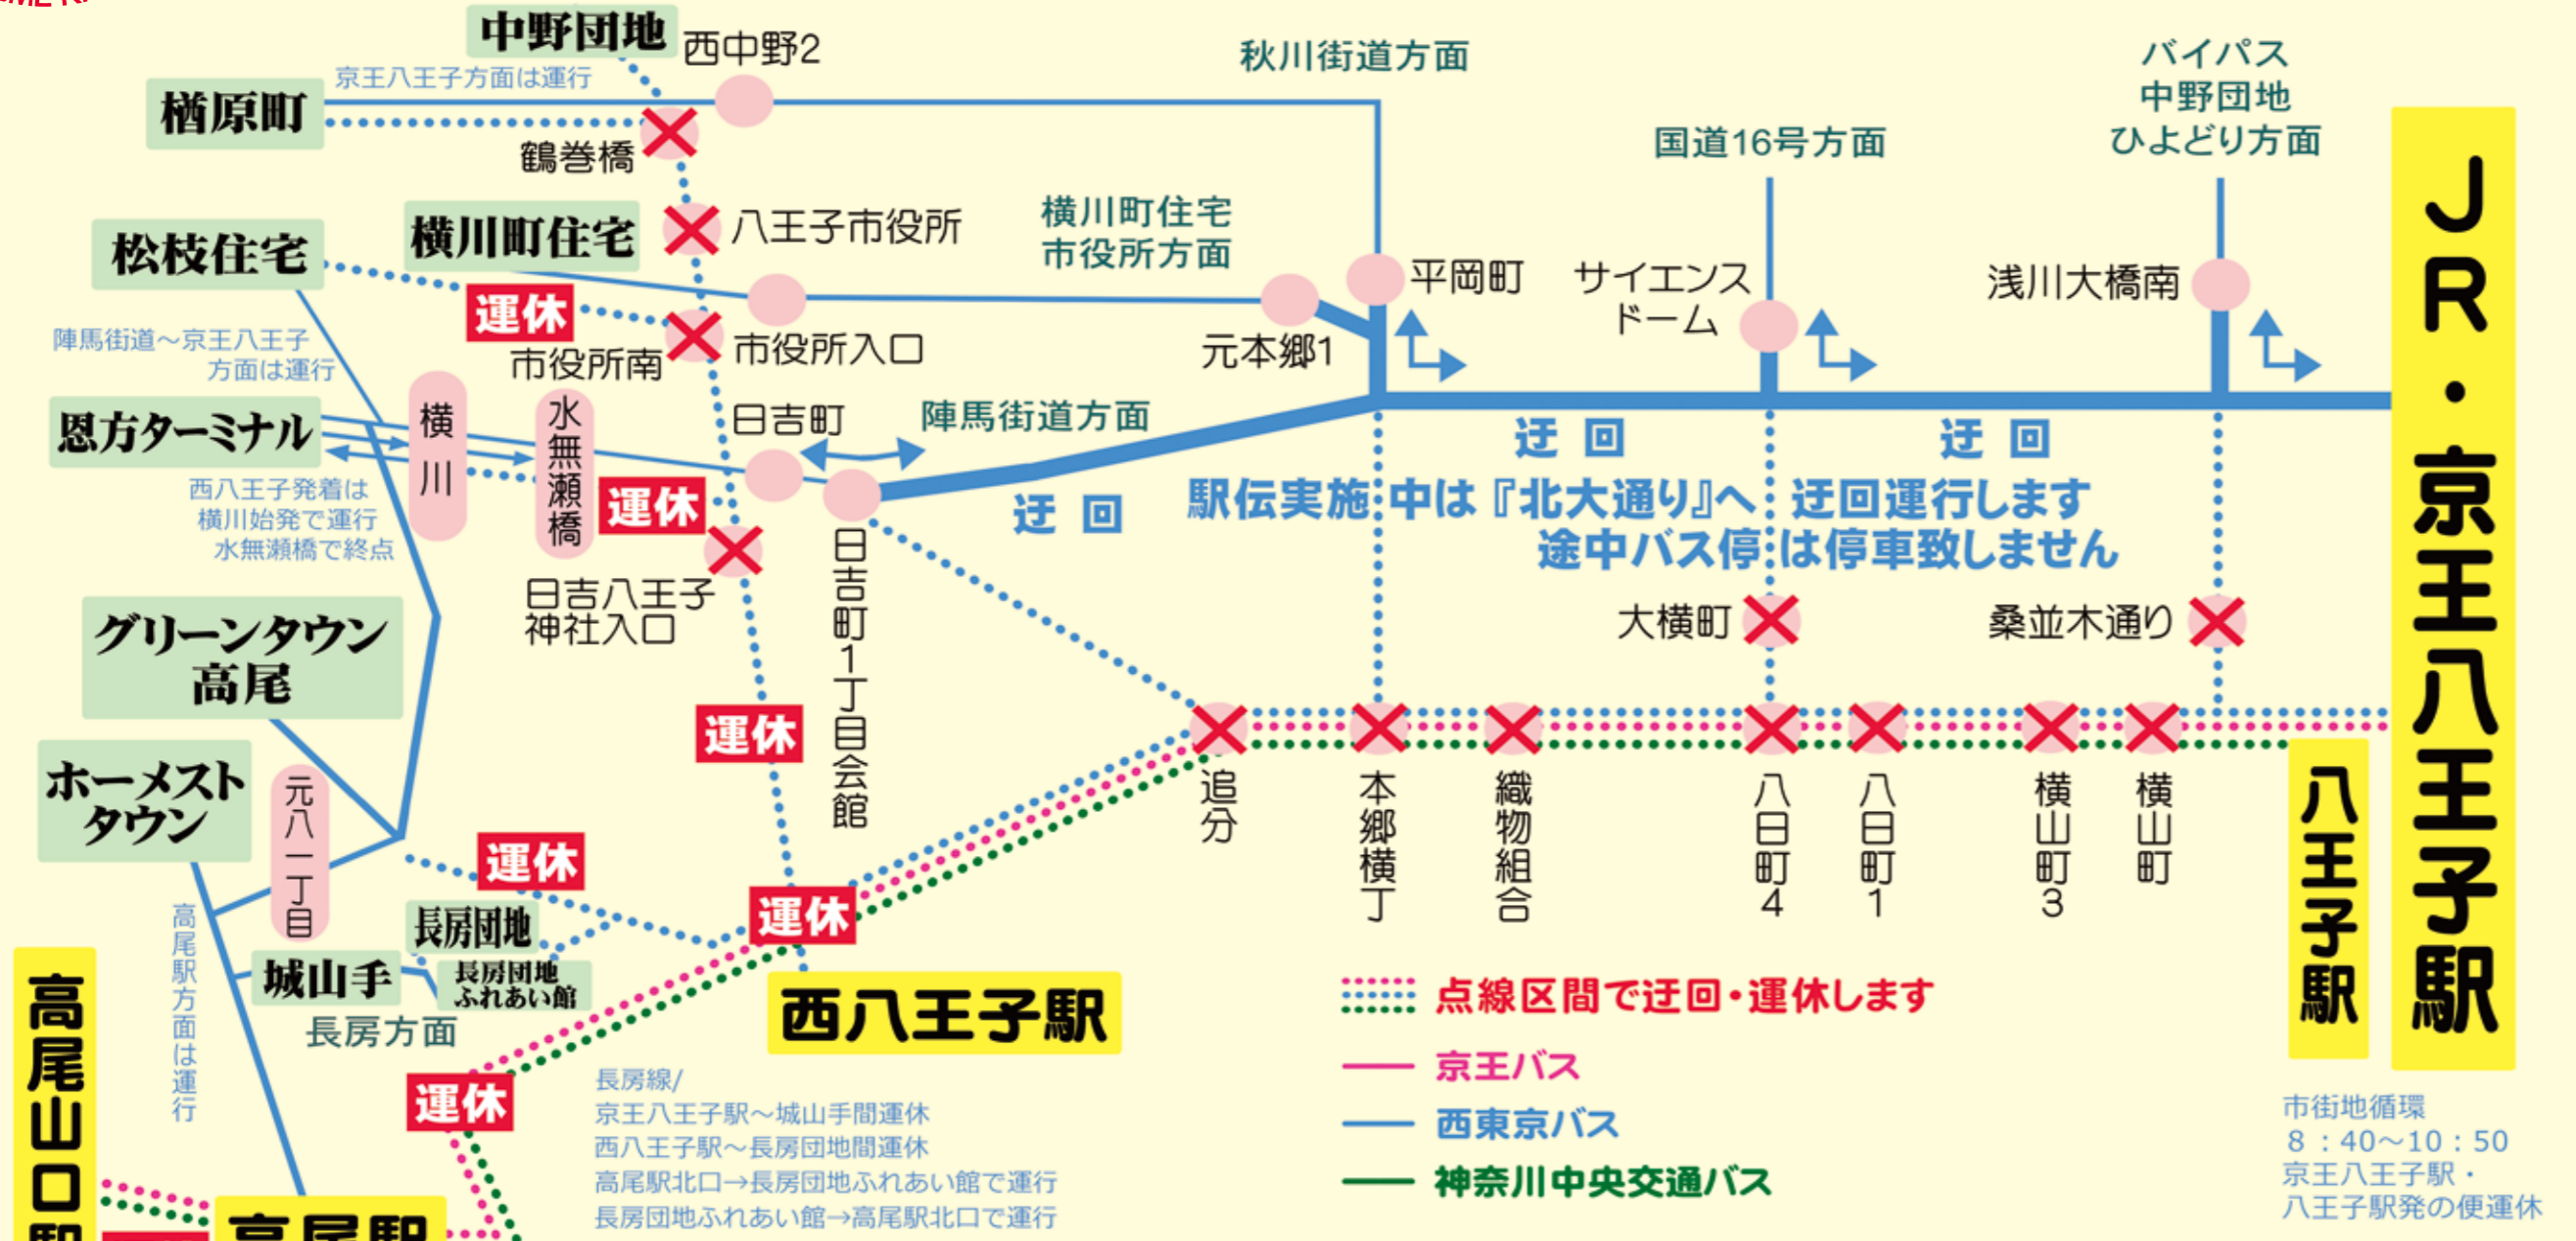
中野団地
西中野2
京王八王子方面は運行
楢原町
鶴巻橋
秋川街道方面
バイパス
中野団地
ひよどり方面
国道16号方面
松枝住宅
横川町住宅
八王子市役所
横川町住宅
市役所方面
運休
市役所南
市役所入口
元本郷1
平岡町
サイエンスドーム
浅川大橋南
陣馬街道～京王八王子方面は運行
恩方ターミナル
横川
水無瀬橋
日吉町
陣馬街道方面
迂回
迂回
西八王子発着は横川始発で運行水無瀬橋で終点
運休
日吉八王子神社入口
日吉町1丁目会館
迂回
駅伝実施中は『北大通り』へ迂回運行します
途中バス停は停車致しません
大横町
桑並木通り
グリーンタウン高尾
ホーメストタウン
元八一丁目
運休
追分
本郷横丁
織物組合
八日町4
八日町1
横山町3
横山町
八王子駅
JR・京王八王子駅
運休
運休
長房団地
城山手
長房団地ふれあい館
長房方面
西八王子駅
高尾駅方面は運行
高尾山口駅
運休
長房線/
京王八王子駅～城山手間運休
西八王子駅～長房団地間運休
高尾駅北口→長房団地ふれあい館で運行
長房団地ふれあい館→高尾駅北口で運行
点線区間で迂回・運休します
京王バス
西東京バス
神奈川中央交通バス
市街地循環
8：40～10：50
京王八王子駅・八王子駅発の便運休
高尾駅